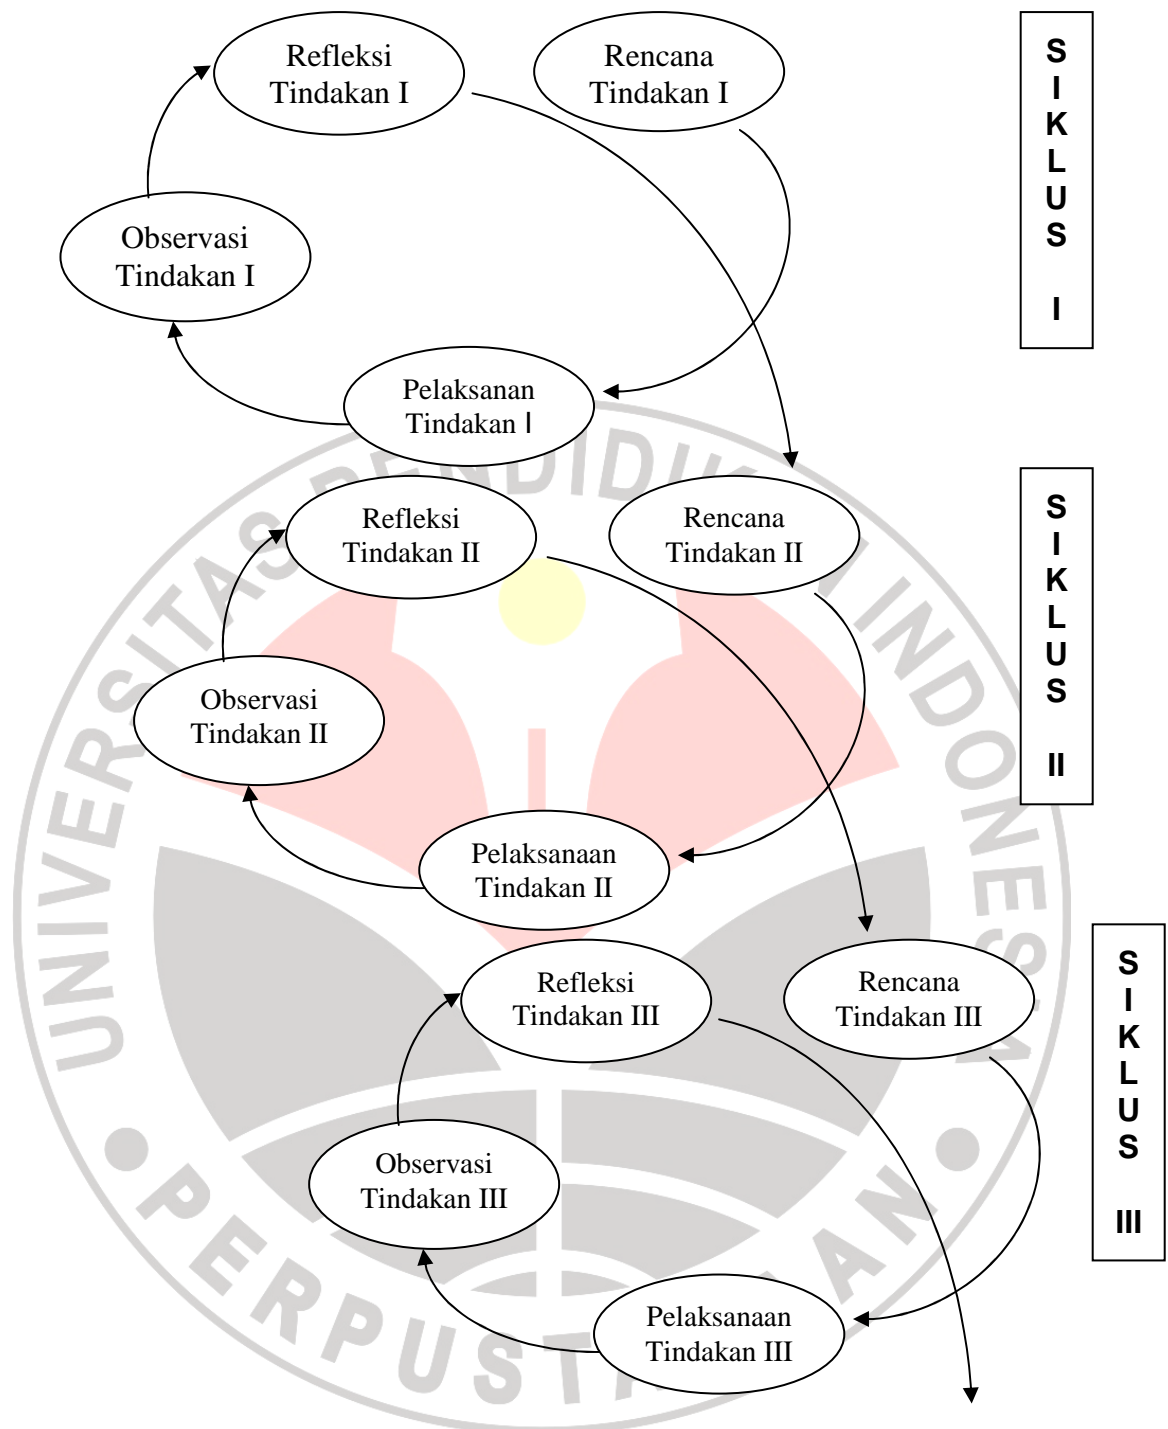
Refleksi Tindakan I

Rencana Tindakan I

SIKLUS I

Observasi Tindakan I

Pelaksanan Tindakan I

Refleksi Tindakan II

Rencana Tindakan II

SIKLUS II

Observasi Tindakan II

Pelaksanaan Tindakan II

Refleksi Tindakan III

Rencana Tindakan III

SIKLUS III

Observasi Tindakan III

Pelaksanaan Tindakan III

UNIVERSITAS PENDIDIKAN INDONESIA

PERPUSTAKAAN